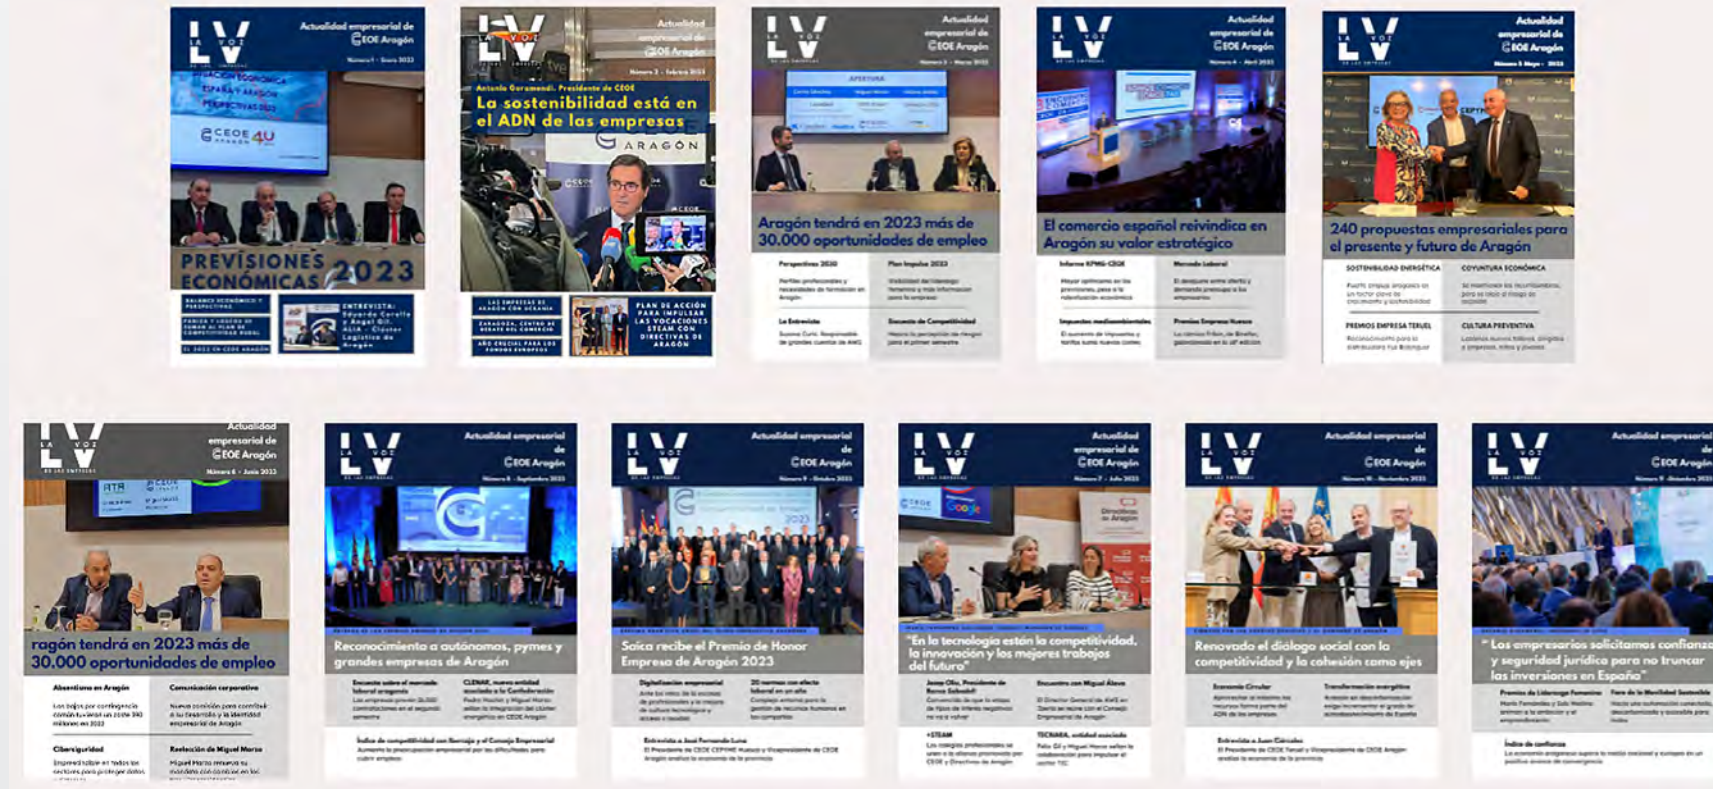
LV LA VOZ DE LAS EMPRESAS
Actualidad empresarial de CEOE Aragón
Número 1 - Enero 2023
SITUACIÓN ECONÓMICA ESPAÑA Y ARAGÓN PERSPECTIVAS 2023
CEOE ARAGÓN
PREVISIONES ECONÓMICAS 2023
BALANCE ECONÓMICO Y PERSPECTIVAS
ENTREVISTA: Eduardo Corella y Ángel Gil. ALIA - Clúster Logística de Aragón
EL 2023 EN CEOE ARAGÓN

LV LA VOZ DE LAS EMPRESAS
Actualidad empresarial de CEOE Aragón
Número 2 - Febrero 2023
Antonio Garamendi. Presidente de CEOE
La sostenibilidad está en el ADN de las empresas
CEOE ARAGÓN
LAS EMPRESAS DE ARAGÓN CON UCRANIA
ZARAGOZA, CENTRO DE DEBATE DEL COMERCIO
AÑO CRUCIAL PARA LOS FONDOS EUROPEOS
PLAN DE ACCIÓN PARA IMPULSAR LAS VOCACIONES STEAM CON DIRECTIVAS DE ARAGÓN

LV LA VOZ DE LAS EMPRESAS
Actualidad empresarial de CEOE Aragón
Número 3 - Marzo 2023
APERTURA
Aragón tendrá en 2023 más de 30.000 oportunidades de empleo
Perspectivas 2030
Plan Impulsa 2023
La Entrevista
Encuesta de Competitividad

LV LA VOZ DE LAS EMPRESAS
Actualidad empresarial de CEOE Aragón
Número 4 - Abril 2023
El comercio español reivindica en Aragón su valor estratégico
Informe KPMG-CEOE
Mercado Laboral
Impuestos medioambientales
Premios Empresa Huesca

LV LA VOZ DE LAS EMPRESAS
Actualidad empresarial de CEOE Aragón
Número 5 Mayo - 2023
CEPYME
240 propuestas empresariales para el presente y futuro de Aragón
SOSTENIBILIDAD ENERGÉTICA
COYUNTURA ECONÓMICA
PREMIOS EMPRESA TERUEL
CULTURA PREVENTIVA

LV LA VOZ DE LAS EMPRESAS
Actualidad empresarial de CEOE Aragón
Número 6 - Junio 2023
ragón tendrá en 2023 más de 30.000 oportunidades de empleo
Absentismo en Aragón
Comunicación corporativa
Ciberseguridad
Reelección de Miguel Marzo

LV LA VOZ DE LAS EMPRESAS
Actualidad empresarial de CEOE Aragón
Número 8 - Septiembre 2023
Reconocimiento a autónomos, pymes y grandes empresas de Aragón
Encuesta sobre el mercado laboral aragonés
CLENAR, nueva entidad asociada a la Confederación
Índice de competitividad con Ibercaja y el Consejo Empresarial

LV LA VOZ DE LAS EMPRESAS
Actualidad empresarial de CEOE Aragón
Número 9 - Octubre 2023
Saica recibe el Premio de Honor Empresa de Aragón 2023
Digitalización empresarial
20 normas con efecto laboral en un año
Entrevista a José Fernando Luna

LV LA VOZ DE LAS EMPRESAS
Actualidad empresarial de CEOE Aragón
Número 7 - Julio 2023
Google
"En la tecnología están la competitividad, la innovación y los mejores trabajos del futuro"
Jaime Olla, Presidente de Rema Sabadell
Encuentro con Miguel Álava
+STEAM
TECNARA, entidad asociada

LV LA VOZ DE LAS EMPRESAS
Actualidad empresarial de CEOE Aragón
Número 10 - Noviembre 2023
Renovado el diálogo social con la competitividad y la cohesión como ejes
Economía Circular
Transformación energética
Entrevista a Juan Ciércoles

LV LA VOZ DE LAS EMPRESAS
Actualidad empresarial de CEOE Aragón
Número 11 - Diciembre 2023
" Los empresarios solicitamos confianza y seguridad jurídica para no truncar las inversiones en España"
Premios de Liderazgo Femenino
Foro de la Movilidad Sostenible
Índice de confianza